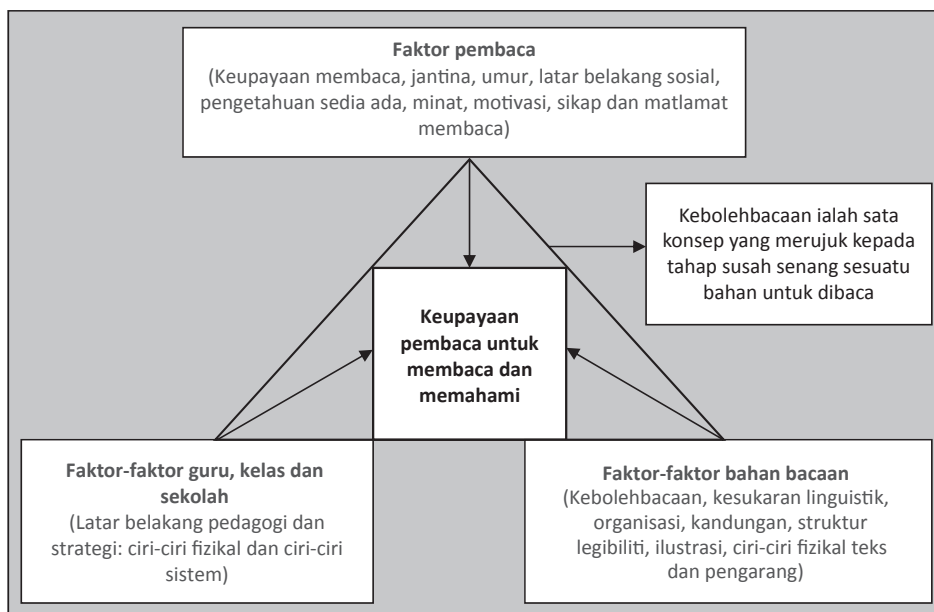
**Faktor pembaca**
(Keupayaan membaca, jantina, umur, latar belakang sosial, pengetahuan sedia ada, minat, motivasi, sikap dan matlamat membaca)

Kebolehbacaan ialah sata konsep yang merujuk kepada tahap susah senang sesuatu bahan untuk dibaca

**Keupayaan pembaca untuk membaca dan memahami**

**Faktor-faktor guru, kelas dan sekolah**
(Latar belakang pedagogi dan strategi: ciri-ciri fizikal dan ciri-ciri sistem)

**Faktor-faktor bahan bacaan**
(Kebolehbacaan, kesukaran linguistik, organisasi, kandungan, struktur legibiliti, ilustrasi, ciri-ciri fizikal teks dan pengarang)